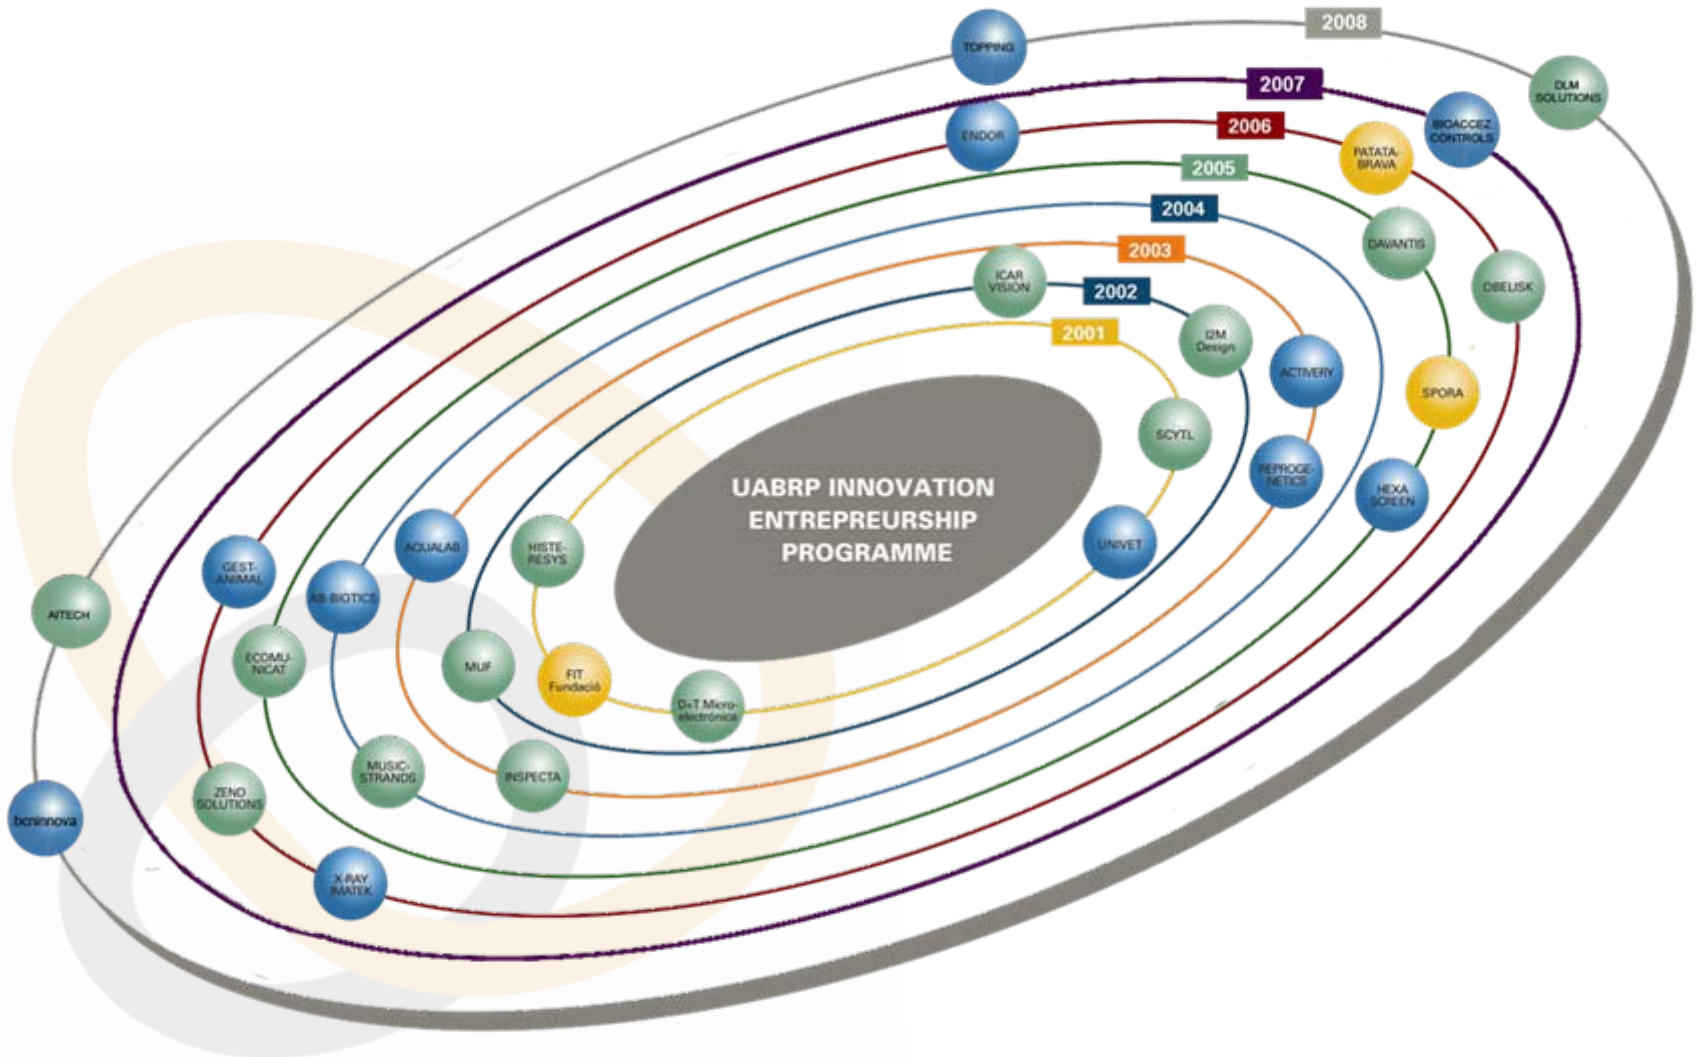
2008
TOPPING
DLM SOLUTIONS
2007
BIOACCEZ CONTROLS
ENDOR
2006
PATATA-BRAVA
2005
DAVANTIS
2004
OBELISK
2003
ICAR VISION
2002
2001
I2M Design
ACTIVERY
SPORA
SCYTL
REPROGE-NETICS
HEXA SCREEN
UABRP INNOVATION ENTREPREURSHIP PROGRAMME
UNIVET
AQUALAB
HISTE-RESYS
GEST-ANIMAL
AB-BIOTICS
AITECH
ECOMU-NICAT
MUF
FIT Fundació
D-T Micro-electrònica
MUSIC-STRANDS
INSPECTA
ZENO SOLUTIONS
bcninnova
X-RAY IMATEK